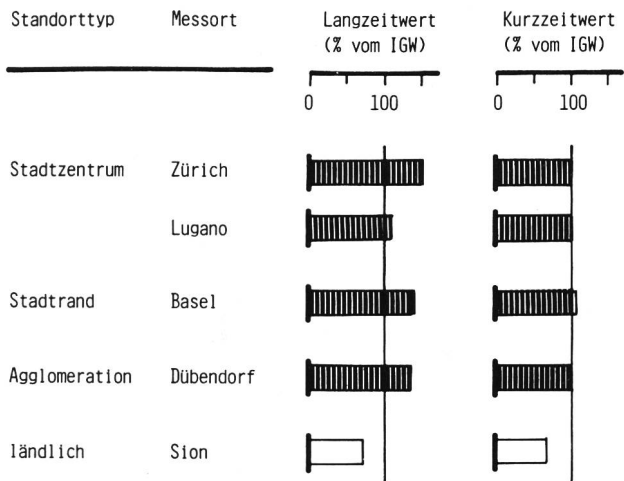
| Standorttyp | Messort | Langzeitwert (% vom IGW) | Kurzzeitwert (% vom IGW) |
|---|---|---|---|
| | | 0 100 | 0 100 |
| Stadtzentrum | Zürich | | |
| | Lugano | | |
| Stadtrand | Basel | | |
| Agglomeration | Dübendorf | | |
| ländlich | Sion | | |